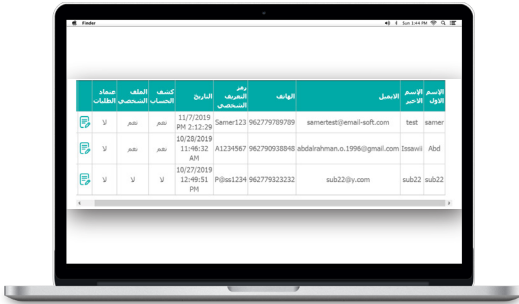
Finder

Sun 3:44 PM

| الإسم الاول | الإسم الاخير | الايميل | الهاتف | رقم التعريف الشخصي | التاريخ | كشف الحساب | الملف الشخصي | معتاد الطلبات | |
|---|---|---|---|---|---|---|---|---|---|
| samer | test | samertest@email-soft.com | 962779789789 | Samer123 | 11/7/2019 2:12:29 PM | نعم | نعم | لا | |
| Abd | Issawi | abdalrahman.o.1996@gmail.com | 962790938948 | A1234567 | 10/28/2019 11:46:32 AM | نعم | نعم | لا | |
| sub22 | sub22 | sub22@y.com | 962779323232 | P@ss1234 | 10/27/2019 12:49:51 PM | لا | لا | لا | |